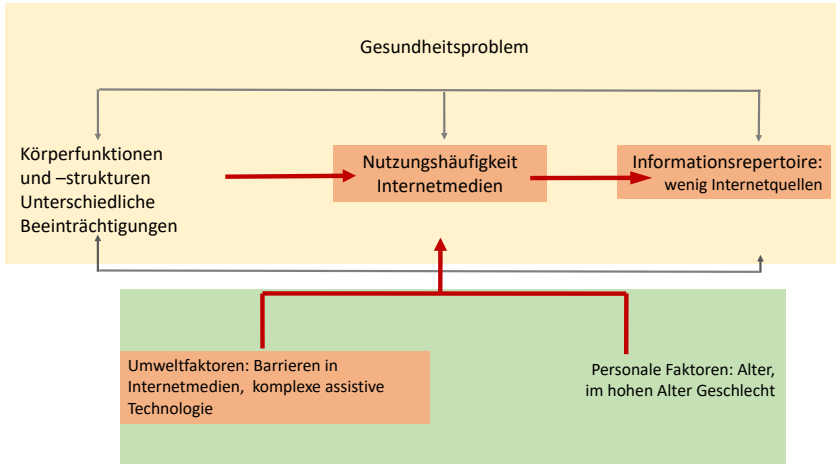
Gesundheitsproblem

Körperfunktionen und –strukturen Unterschiedliche Beeinträchtigungen

Nutzungshäufigkeit Internetmedien

Informationsrepertoire: wenig Internetquellen

Umweltfaktoren: Barrieren in Internetmedien, komplexe assistive Technologie

Personale Faktoren: Alter, im hohen Alter Geschlecht